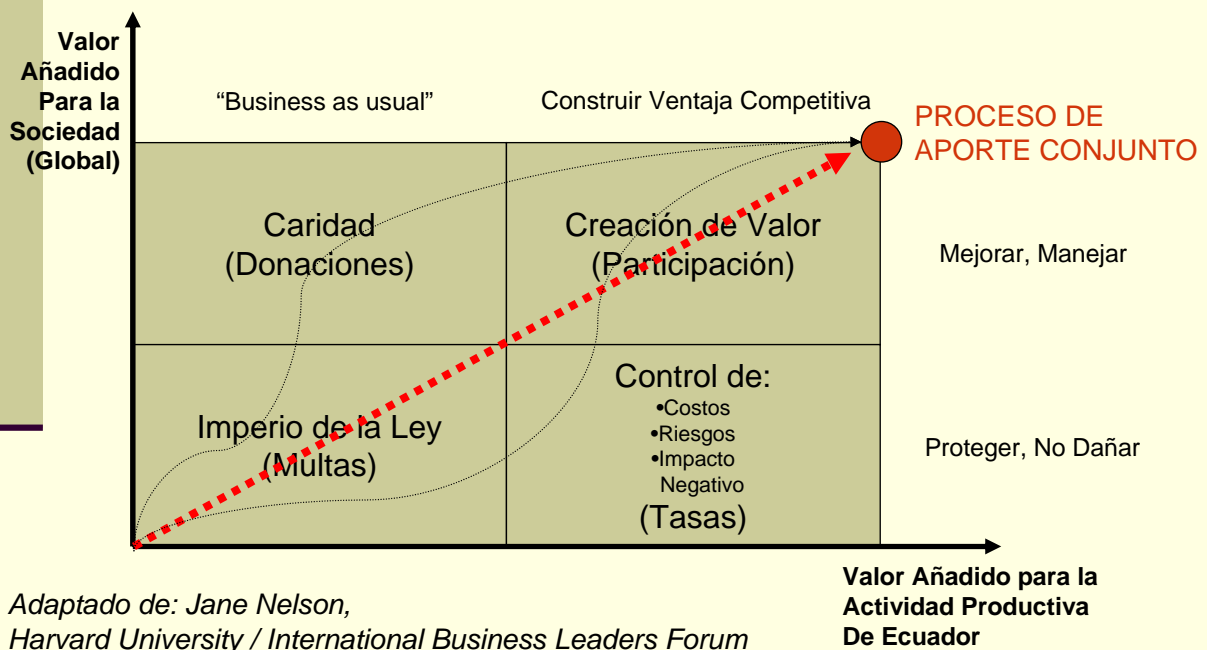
Valor Añadido Para la Sociedad (Global)

"Business as usual"

Construir Ventaja Competitiva

PROCESO DE APORTE CONJUNTO

Caridad (Donaciones)

Creación de Valor (Participación)

Mejorar, Manejar

Imperio de la Ley (Multas)

Control de:
•Costos
•Riesgos
•Impacto Negativo
(Tasas)

Proteger, No Dañar

Valor Añadido para la Actividad Productiva De Ecuador

Adaptado de: Jane Nelson, Harvard University / International Business Leaders Forum